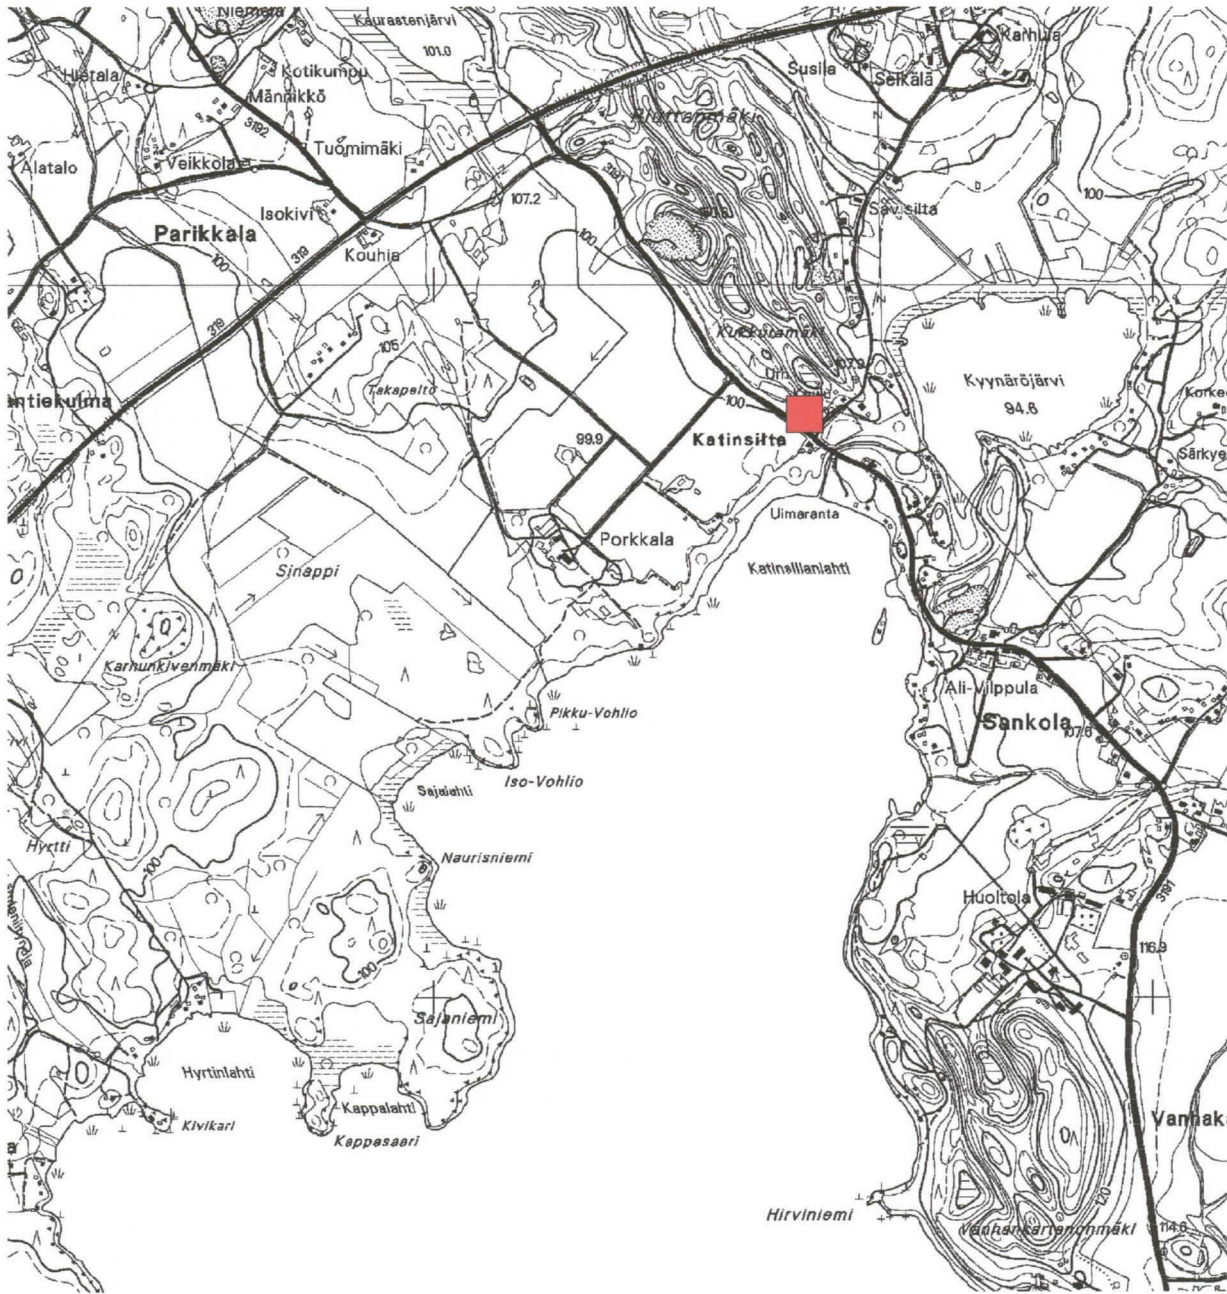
Niemelä
Kaurastenjärvi
101.0
Karhula
Hietala
Kotikumpu
Männikkö
Susila
Seikälä
3192
Tuomimäki
Alatalo
Veikkola
Rjattanmäki
3191
107.2
Isokivi
Savisilta
Parikkala
319
Kouhia
100
100
319
105
Kukkolanmäki
107.9
Kyynäröjärvi
94.8
antiekulma
Takapelto
100
Katinsilta
99.9
Uimaranta
Porkkala
Katinsillanlahti
Sinappi
Karnunkivenmäki
Ali-Vilppula
Pikku-Vohlio
Sankola
107.6
Iso-Vohlio
Sajalahti
Hyrtti
Naurisniemi
100
Huoltola
3191
116.9
100
Sajaniemi
Hyrtinlahti
Kappalahti
Kivikari
Kappasaari
Vanhak
Hirviniemi
Vanhankartanonmäki
114.6